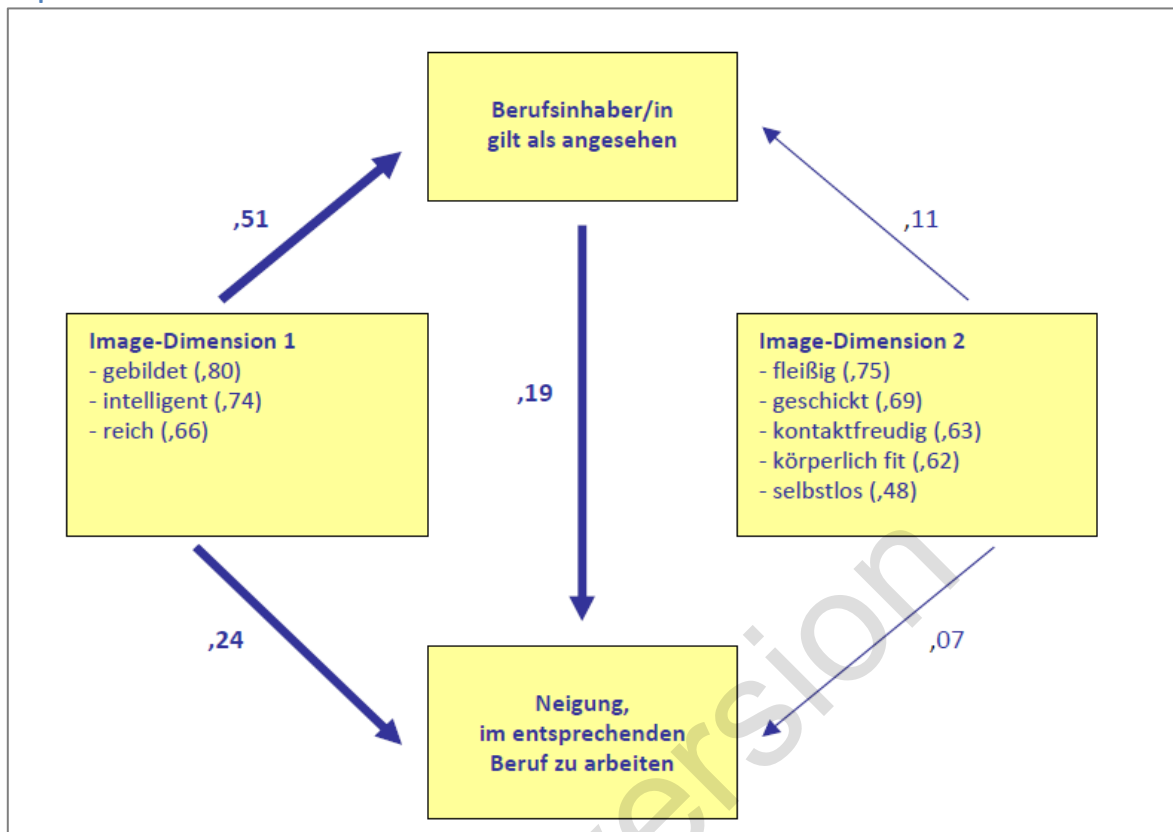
Berufsinhaber/in gilt als angesehen

,51

,11

Image-Dimension 1
- gebildet (,80)
- intelligent (,74)
- reich (,66)

,19

Image-Dimension 2
- fleißig (,75)
- geschickt (,69)
- kontaktfreudig (,63)
- körperlich fit (,62)
- selbstlos (,48)

,24

,07

Neigung, im entsprechenden Beruf zu arbeiten

ersion